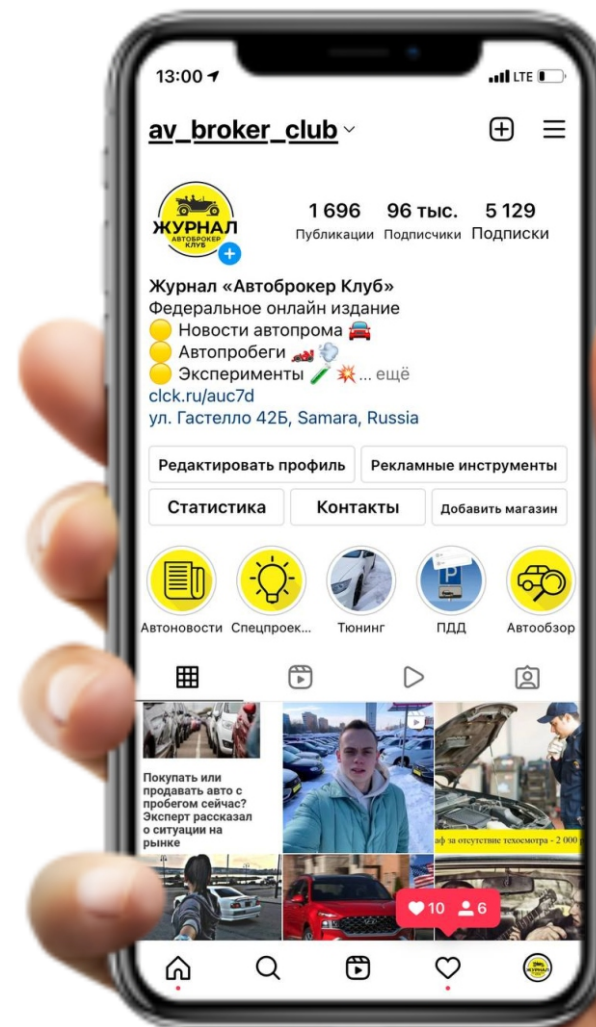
13:00
LTE

av_broker_club

ЖУРНАЛ
АВТОБРОКЕР КЛУБ

1 696 Публикации
96 тыс. Подписчики
5 129 Подписки

Журнал «Автоброкер Клуб»
Федеральное онлайн издание
🟡 Новости автопрома 🚘
🟡 Автопробеги 🏎️💨
🟡 Эксперименты 🧪💥... ещё
clck.ru/auc7d
ул. Гастелло 42Б, Samara, Russia

Редактировать профиль
Рекламные инструменты
Статистика
Контакты
Добавить магазин

Автоновости
Спецпроек...
Тюнинг
ПДД
Автообзор

Покупать или продавать авто с пробегом сейчас? Эксперт рассказал о ситуации на рынке

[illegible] за отсутствие техосмотра - 2 000 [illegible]

10
6